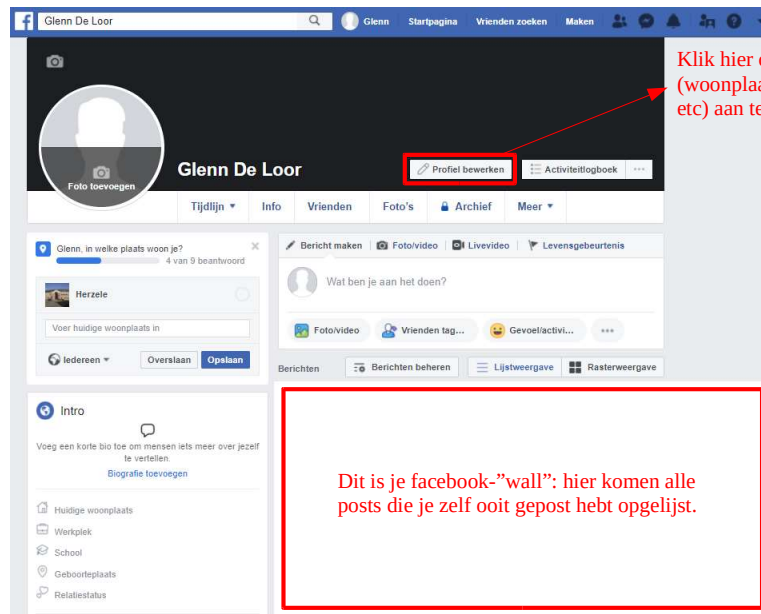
Glenn De Loor

Glenn Startpagina Vrienden zoeken Maken

Klik hier o
(woonplaa
etc) aan te

Foto toevoegen

Glenn De Loor

Profiel bewerken

Activiteitlogboek

Tijdlijn ▾ Info Vrienden Foto's Archief Meer ▾

Glenn, in welke plaats woon je?

4 van 9 beantwoord

Herzele

Voer huidige woonplaats in

Iedereen ▾ Overslaan Opslaan

Bericht maken Foto/video Livevideo Levensgebeurtenis

Wat ben je aan het doen?

Foto/video Vrienden tag... Gevoel/activi...

Berichten Berichten beheren Lijstweergave Rasterweergave

Intro

Voeg een korte bio toe om mensen iets meer over jezelf te vertellen.

Biografie toevoegen

Huidige woonplaats

Werkplek

School

Geboorteplaats

Relatiestatus

Dit is je facebook-”wall”: hier komen alle posts die je zelf ooit gepost hebt opgelijst.